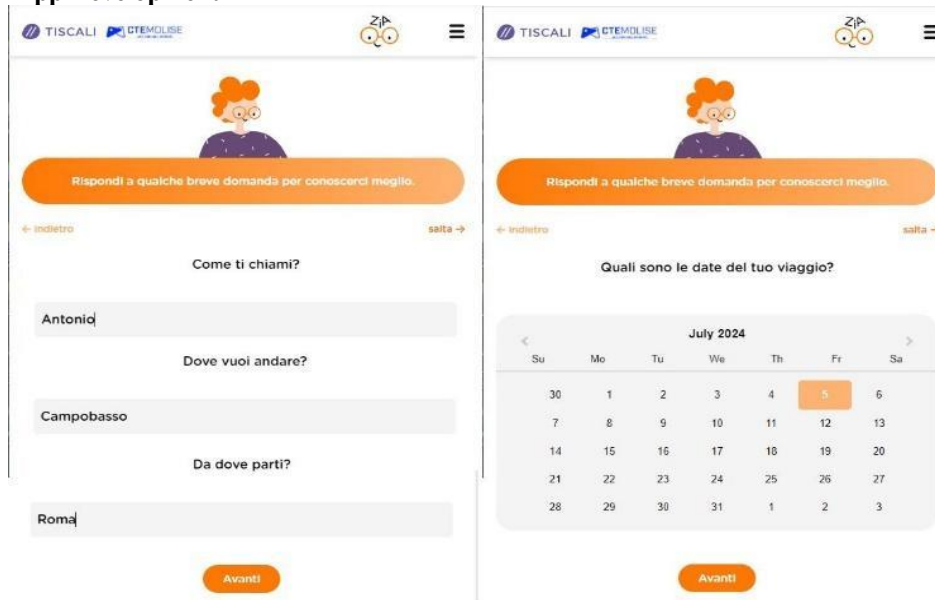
TISCALI CTEMOLISE ZIA

Rispondi a qualche breve domanda per conoscerci meglio.

← indietro salta →

Come ti chiami?

Antonio

Dove vuoi andare?

Campobasso

Da dove parti?

Roma

Avanti

TISCALI CTEMOLISE ZIA

Rispondi a qualche breve domanda per conoscerci meglio.

← indietro salta →

Quali sono le date del tuo viaggio?

July 2024

| Su | Mo | Tu | We | Th | Fr | Sa |
|---|---|---|---|---|---|---|
| 30 | 1 | 2 | 3 | 4 | 5 | 6 |
| 7 | 8 | 9 | 10 | 11 | 12 | 13 |
| 14 | 15 | 16 | 17 | 18 | 19 | 20 |
| 21 | 22 | 23 | 24 | 25 | 26 | 27 |
| 28 | 29 | 30 | 31 | 1 | 2 | 3 |

Avanti